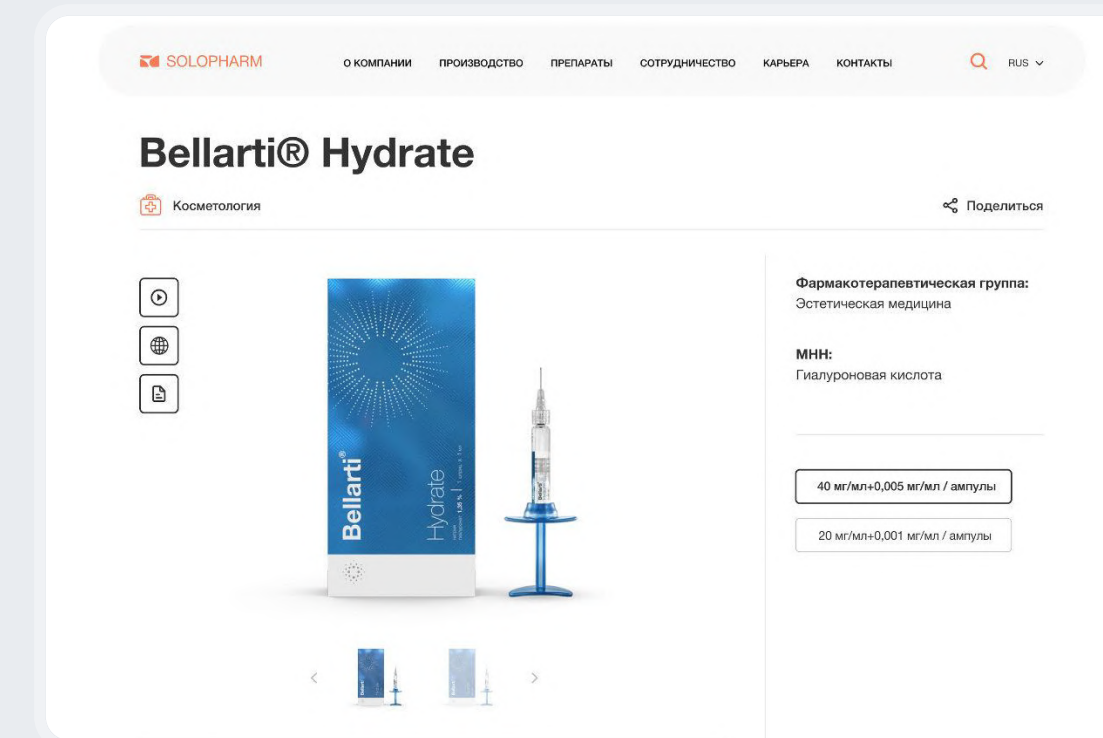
SOLOPHARM

О КОМПАНИИ ПРОИЗВОДСТВО ПРЕПАРАТЫ СОТРУДНИЧЕСТВО КАРЬЕРА КОНТАКТЫ RUS

Bellarti® Hydrate

Косметология

Поделиться

Bellarti®

Hydrate

Фармакотерапевтическая группа:
Эстетическая медицина

МНН:
Гиалуроновая кислота

40 мг/мл+0,005 мг/мл / ампулы

20 мг/мл+0,001 мг/мл / ампулы